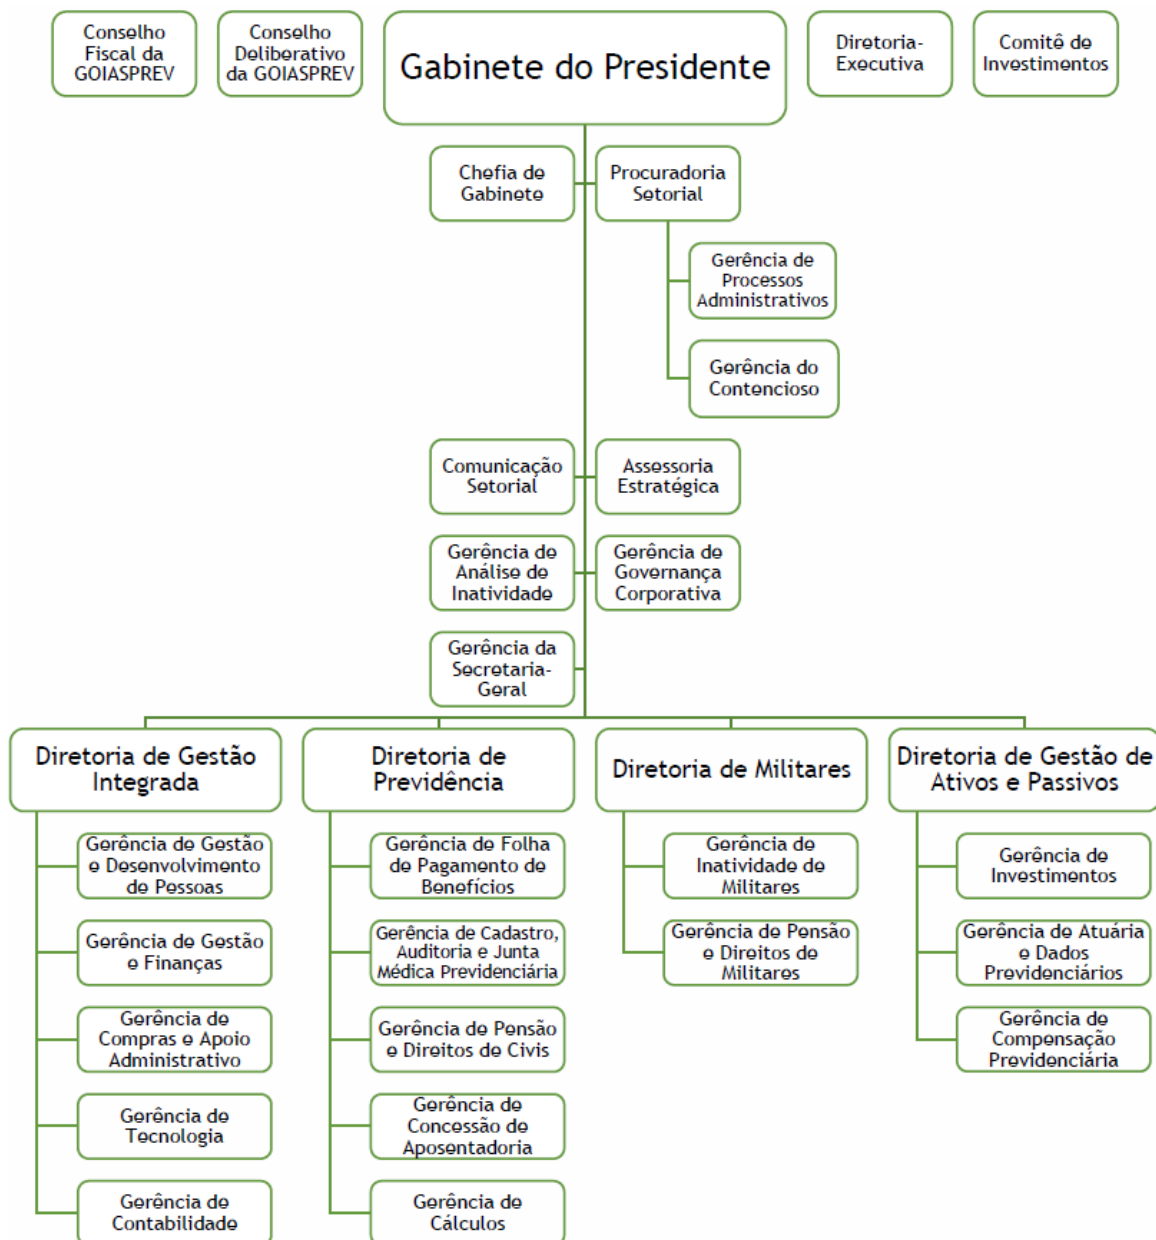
Conselho Fiscal da GOIASPREV

Conselho Deliberativo da GOIASPREV

Gabinete do Presidente

Diretoria-Executiva

Comitê de Investimentos

Chefia de Gabinete

Procuradoria Setorial

Gerência de Processos Administrativos

Gerência do Contencioso

Comunicação Setorial

Assessoria Estratégica

Gerência de Análise de Inatividade

Gerência de Governança Corporativa

Gerência da Secretaria-Geral

Diretoria de Gestão Integrada

Gerência de Gestão e Desenvolvimento de Pessoas

Gerência de Gestão e Finanças

Gerência de Compras e Apoio Administrativo

Gerência de Tecnologia

Gerência de Contabilidade

Diretoria de Previdência

Gerência de Folha de Pagamento de Benefícios

Gerência de Cadastro, Auditoria e Junta Médica Previdenciária

Gerência de Pensão e Direitos de Civis

Gerência de Concessão de Aposentadoria

Gerência de Cálculos

Diretoria de Militares

Gerência de Inatividade de Militares

Gerência de Pensão e Direitos de Militares

Diretoria de Gestão de Ativos e Passivos

Gerência de Investimentos

Gerência de Atuária e Dados Previdenciários

Gerência de Compensação Previdenciária